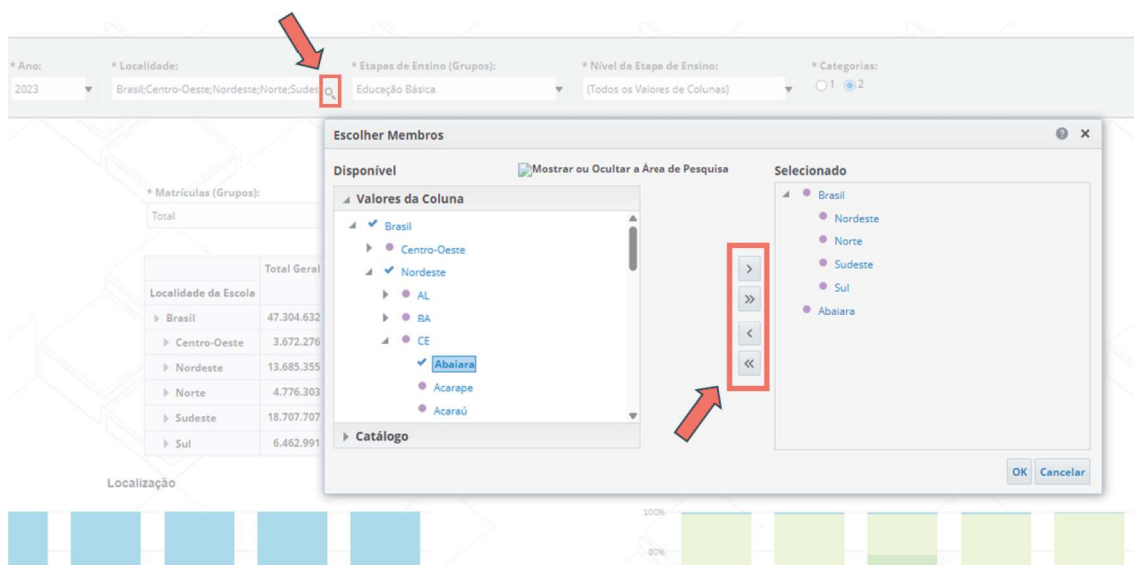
* Ano: 2023

* Localidade: Brasil;Centro-Oeste;Nordeste;Norte;Sudes

* Etapas de Ensino (Grupos): Educação Básica

* Nível da Etapa de Ensino: (Todos os Valores de Colunas)

* Categorias: 1 2

* Matrículas (Grupos): Total

| Localidade da Escola | Total Geral |
|---|---|
| Brasil | 47.304.632 |
| Centro-Oeste | 3.672.276 |
| Nordeste | 13.685.355 |
| Norte | 4.776.303 |
| Sudeste | 18.707.707 |
| Sul | 6.462.991 |

Localização

100%

80%

Escolher Membros

Disponível

Mostrar ou Ocultar a Área de Pesquisa

Valores da Coluna

Brasil
Centro-Oeste
Nordeste
AL
BA
CE
Abaiara
Acarape
Acaraú

Catálogo

Selecionado

Brasil
Nordeste
Norte
Sudeste
Sul
Abaiara

OK Cancelar